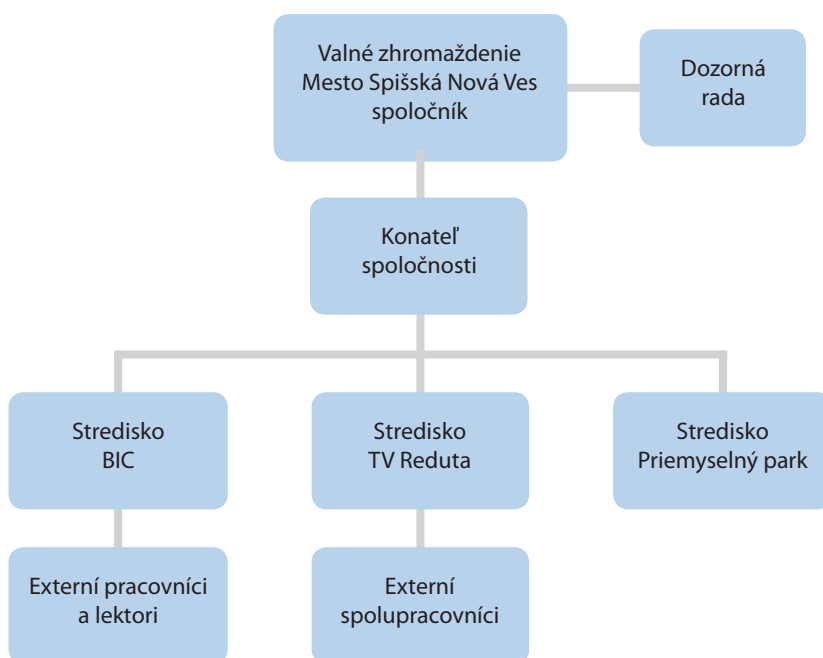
Valné zhromaždenie
Mesto Spišská Nová Ves
spoločník

Dozorná
rada

Konateľ
spoločnosti

Stredisko
BIC

Stredisko
TV Reduta

Stredisko
Priemyselný park

Externí pracovníci
a lektori

Externí
spolupracovníci